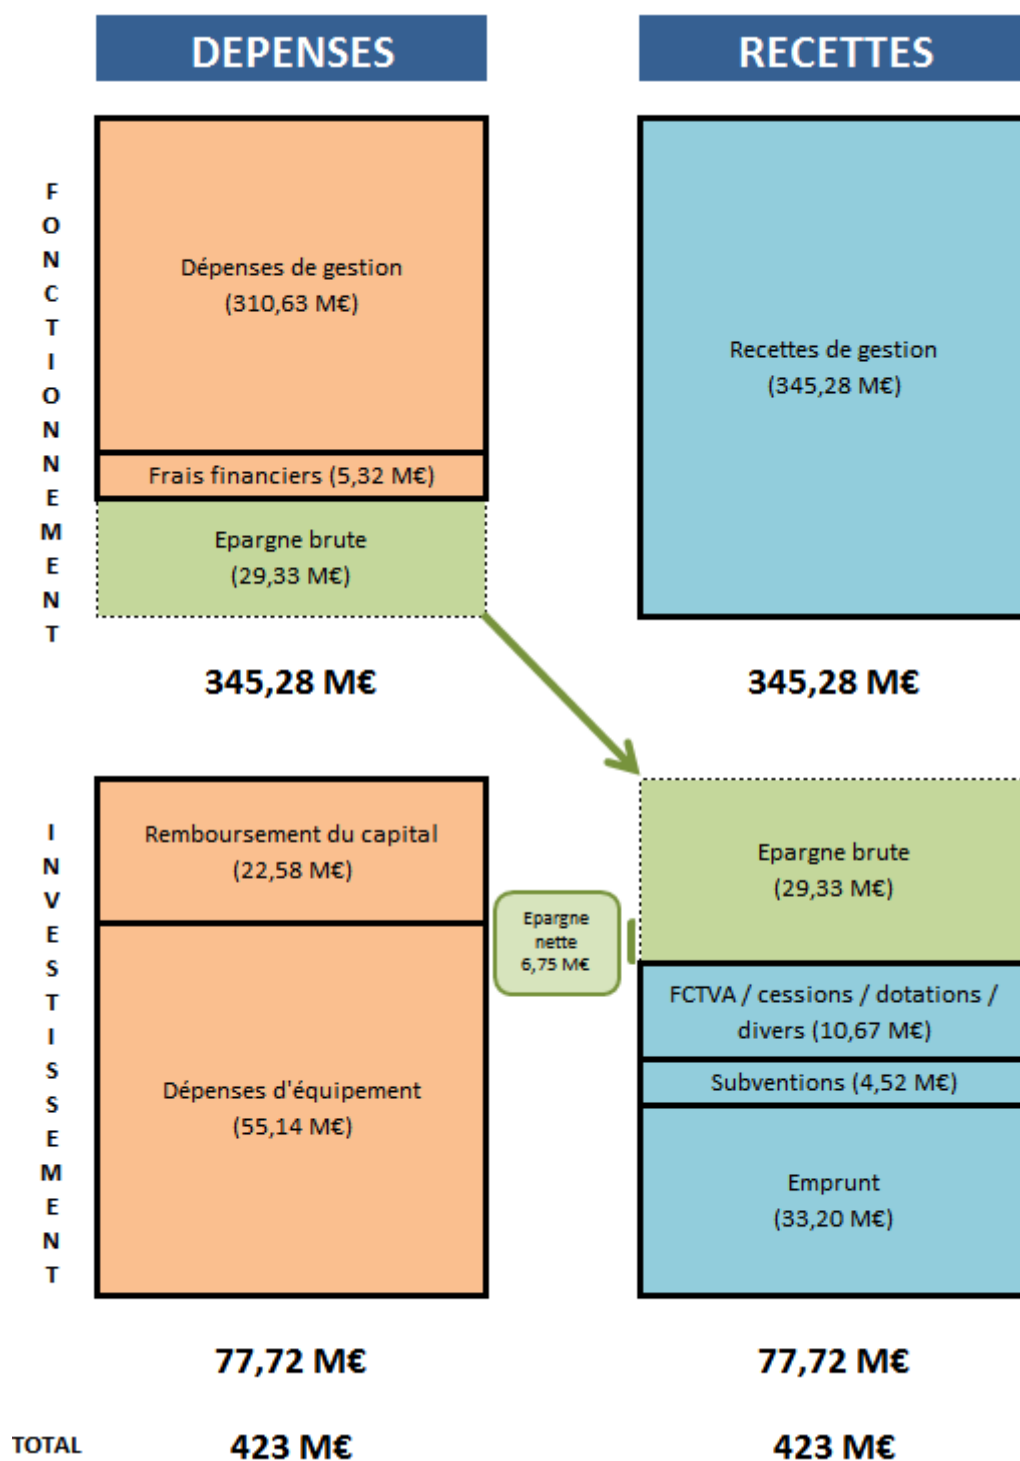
DEPENSES

RECETTES

FONCTIONNEMENT

Dépenses de gestion
(310,63 M€)

Frais financiers (5,32 M€)

Epargne brute
(29,33 M€)

Recettes de gestion
(345,28 M€)

345,28 M€

345,28 M€

INVESTISSEMENT

Remboursement du capital
(22,58 M€)

Dépenses d'équipement
(55,14 M€)

Epargne nette 6,75 M€

Epargne brute
(29,33 M€)

FCTVA / cessions / dotations / divers (10,67 M€)

Subventions (4,52 M€)

Emprunt
(33,20 M€)

77,72 M€

77,72 M€

TOTAL

423 M€

423 M€